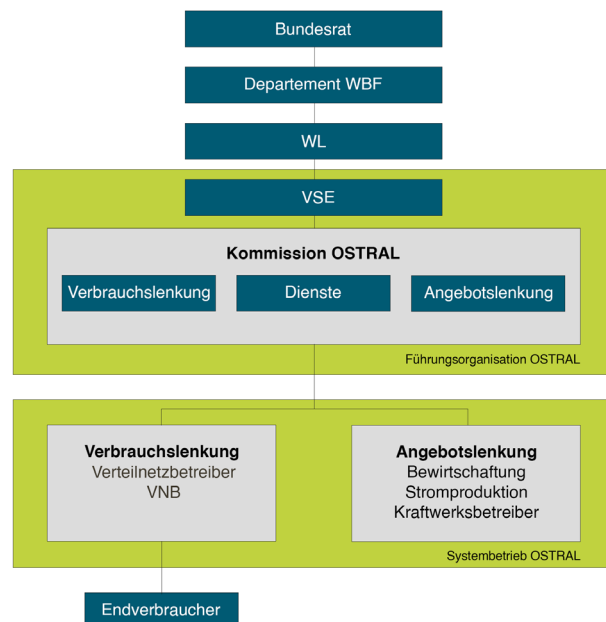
Bundesrat

Departement WBF

WL

VSE

Kommission OSTRAL

Verbrauchslenkung

Dienste

Angebotslenkung

Führungsorganisation OSTRAL

Verbrauchslenkung
Verteilnetzbetreiber
VNB

Angebotslenkung
Bewirtschaftung
Stromproduktion
Kraftwerksbetreiber

Systembetrieb OSTRAL

Endverbraucher